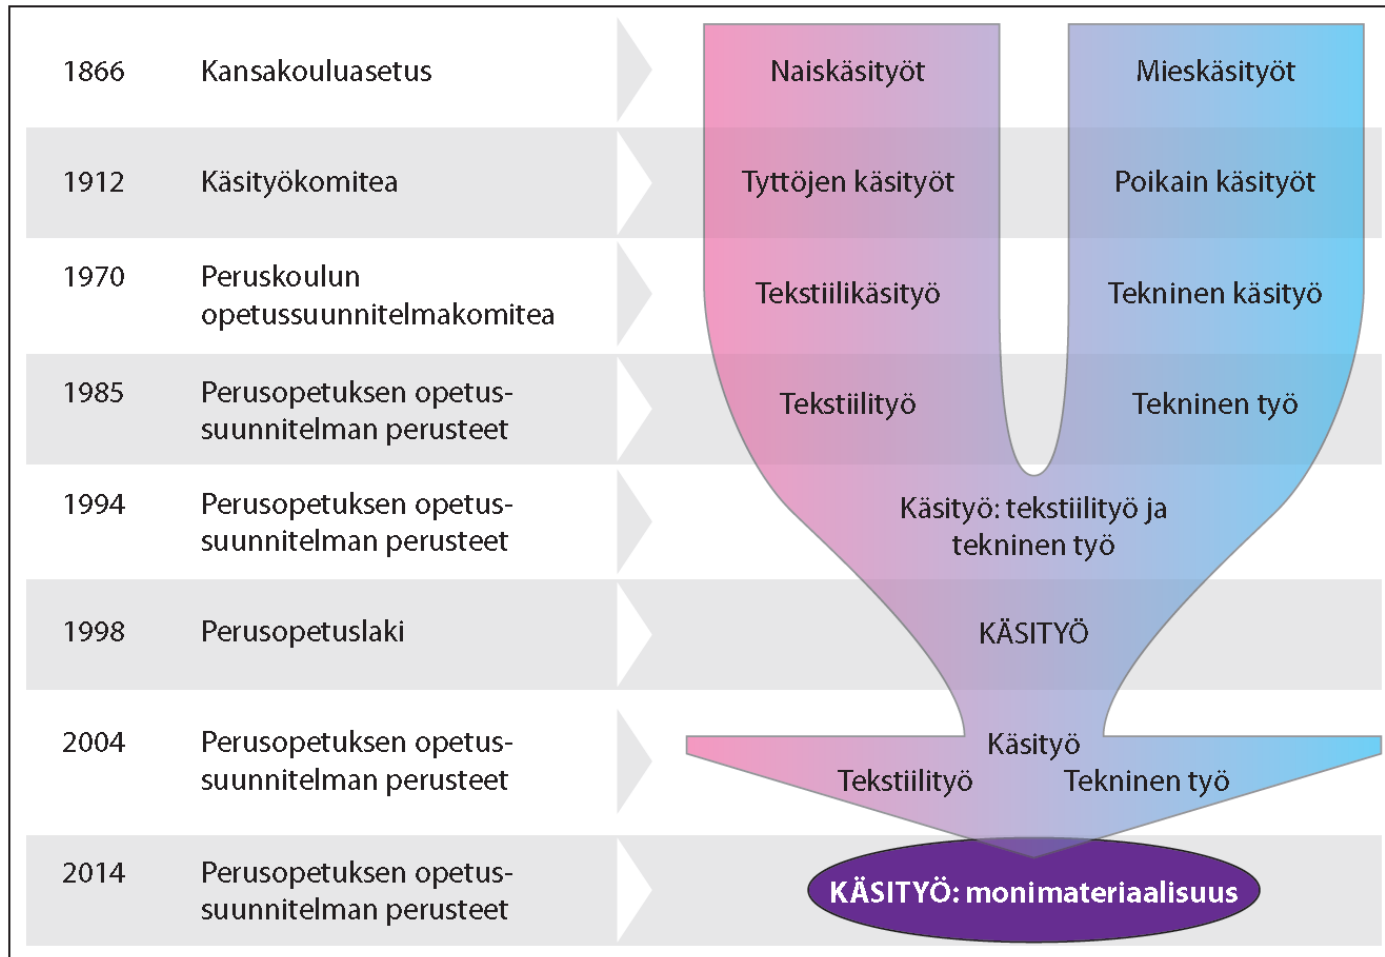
| | | | |
|---|---|---|---|
| 1866 | Kansakouluasetus | Naiskäsityöt | Mieskäsityöt |
| 1912 | Käsityökomitea | Tyttöjen käsityöt | Poikain käsityöt |
| 1970 | Peruskoulun opetussuunnitelmakomitea | Tekstiilikäsityö | Tekninen käsityö |
| 1985 | Perusopetuksen opetussuunnitelman perusteet | Tekstiilityö | Tekninen työ |
| 1994 | Perusopetuksen opetussuunnitelman perusteet | Käsityö: tekstiilityö ja tekninen työ | |
| 1998 | Perusopetuslaki | KÄSITYÖ | |
| 2004 | Perusopetuksen opetussuunnitelman perusteet | Käsityö Tekstiilityö Tekninen työ | |
| 2014 | Perusopetuksen opetussuunnitelman perusteet | KÄSITYÖ: monimateriaalisuus | |